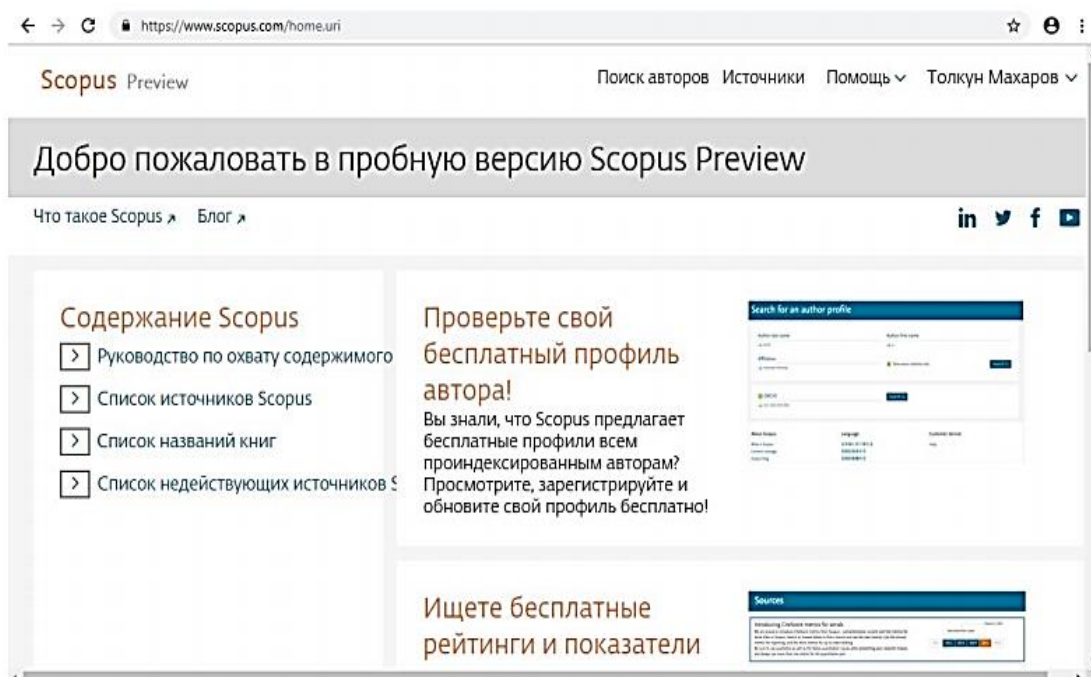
https://www.scopus.com/home.uri

Scopus Preview

Поиск авторов Источники Помощь ∨ Толкун Махаров ∨

Добро пожаловать в пробную версию Scopus Preview

Что такое Scopus ↗ Блог ↗

in

Содержание Scopus

> Руководство по охвату содержимого

> Список источников Scopus

> Список названий книг

> Список недействующих источников S

Проверьте свой бесплатный профиль автора!

Вы знали, что Scopus предлагает бесплатные профили всем проиндексированным авторам? Просмотрите, зарегистрируйте и обновите свой профиль бесплатно!

Search for an author profile

Ищете бесплатные рейтинги и показатели

Sources